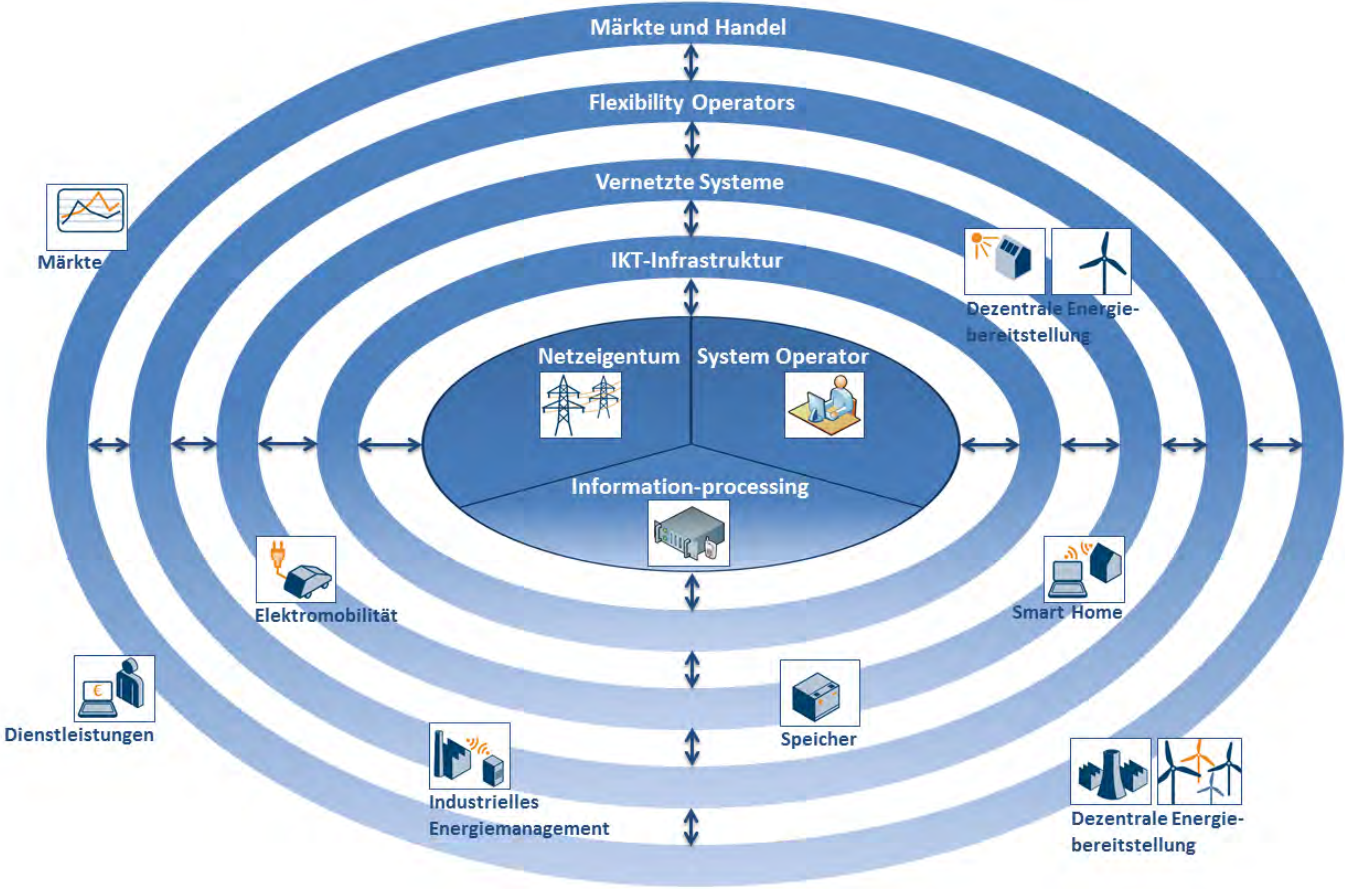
Märkte und Handel

Flexibility Operators

Vernetzte Systeme

IKT-Infrastruktur

Märkte

Dezentrale Energiebereitstellung

Netzeigentum

System Operator

Information-processing

Elektromobilität

Smart Home

Dienstleistungen

Speicher

Industrielles Energiemanagement

Dezentrale Energiebereitstellung